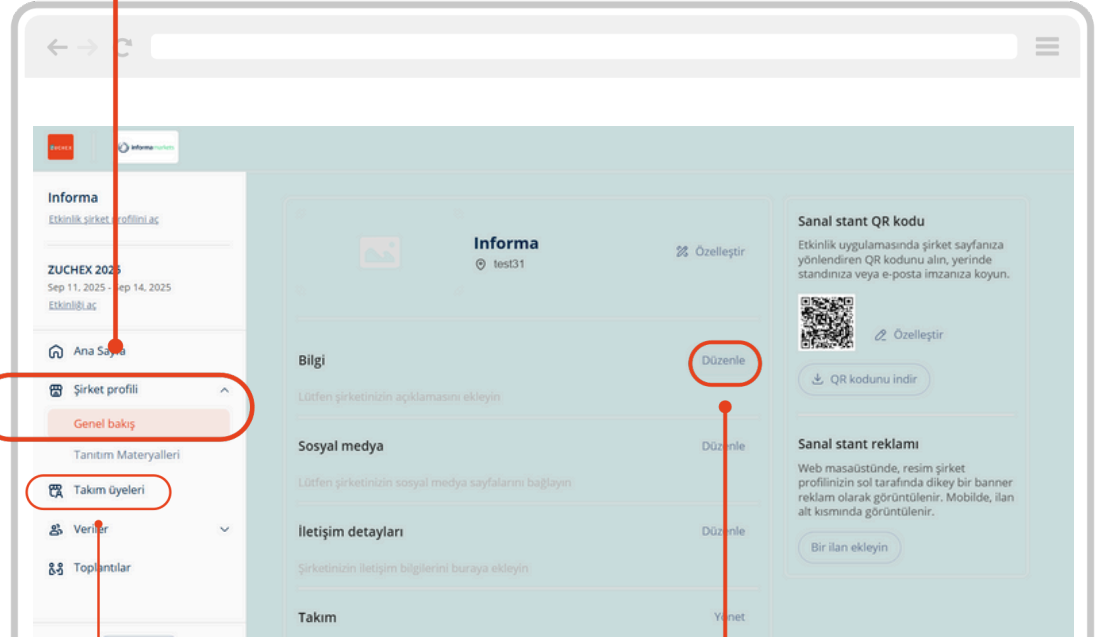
ZUCHEX informa markets

Informa
Etkinlik şirket profilini aç

ZUCHEX 2025
Sep 11, 2025 - Sep 14, 2025
Etkinliği aç

Ana Sayfa
Şirket profili
Genel bakış
Tanıtım Materyalleri
Takım üyeleri
Veriler
Toplantılar

Informa
test31
Özelleştir

Bilgi
Düzenle
Lütfen şirketinizin açıklamasını ekleyin

Sosyal medya
Düzenle
Lütfen şirketinizin sosyal medya sayfalarını bağlayın

İletişim detayları
Düzenle
Şirketinizin iletişim bilgilerini buraya ekleyin

Takım
Yönet

Sanal stant QR kodu
Etkinlik uygulamasında şirket sayfanıza yönlendiren QR kodunu alın, yerinde standınıza veya e-posta imzanıza koyun.
Özelleştir
QR kodunu indir

Sanal stant reklamı
Web masaüstünde, resim şirket profilinizin sol tarafında dikey bir banner reklam olarak görüntülenir. Mobilde, ilan alt kısmında görüntülenir.
Bir ilan ekleyin